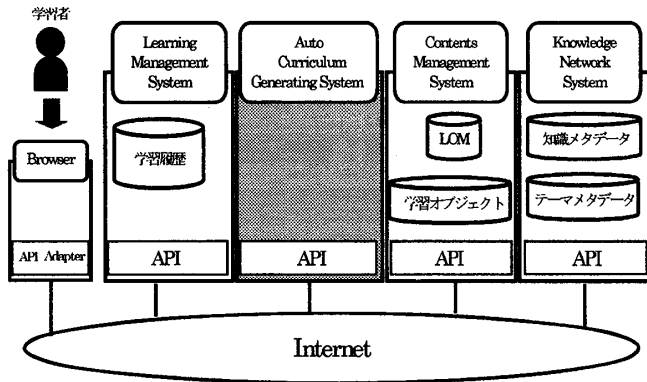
学習者

Browser

API Adapter

Learning Management System

学習履歴

API

Auto Curriculum Generating System

API

Contents Management System

LOM

学習オブジェクト

API

Knowledge Network System

知識メタデータ

テーマメタデータ

API

Internet